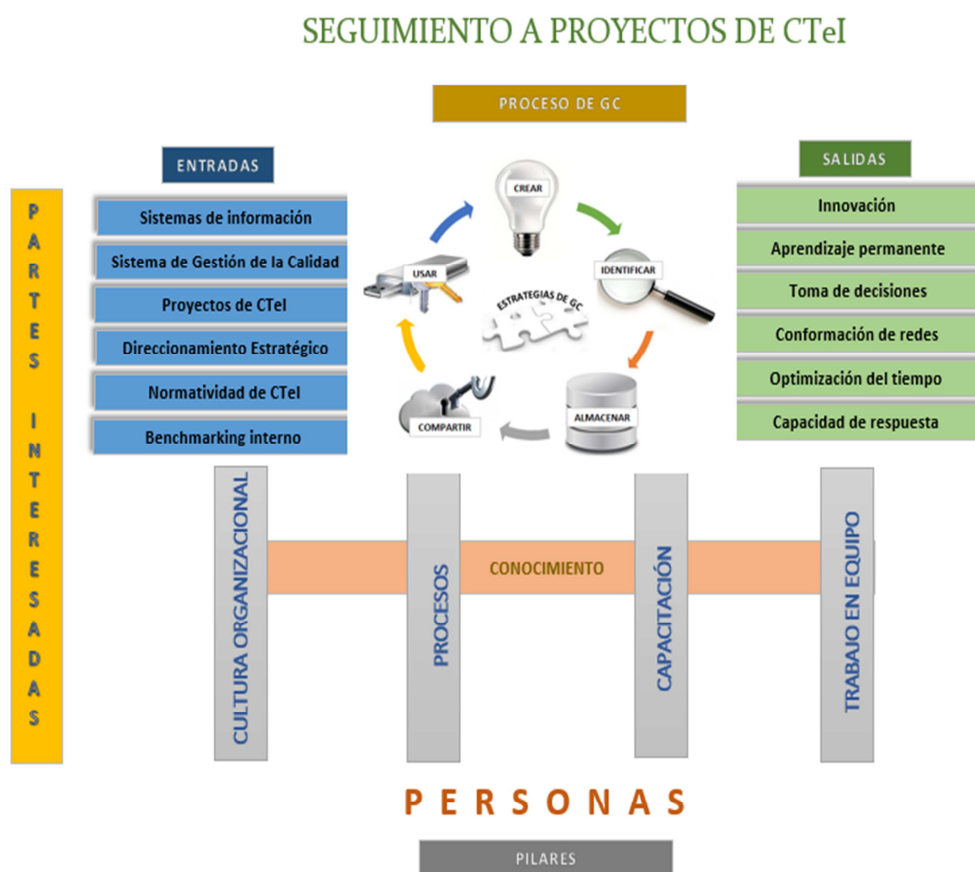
SEGUIMIENTO A PROYECTOS DE CTeI

PROCESO DE GC

ENTRADAS

PARTES INTERESADAS

Sistemas de información
Sistema de Gestión de la Calidad
Proyectos de CTeI
Direccionamiento Estratégico
Normatividad de CTeI
Benchmarking interno

CREAR
IDENTIFICAR
ALMACENAR
COMPARTIR
USAR
ESTRATEGIAS DE GC

SALIDAS

Innovación
Aprendizaje permanente
Toma de decisiones
Conformación de redes
Optimización del tiempo
Capacidad de respuesta

CULTURA ORGANIZACIONAL
PROCESOS
CONOCIMIENTO
CAPACITACIÓN
TRABAJO EN EQUIPO

PERSONAS

PILARES